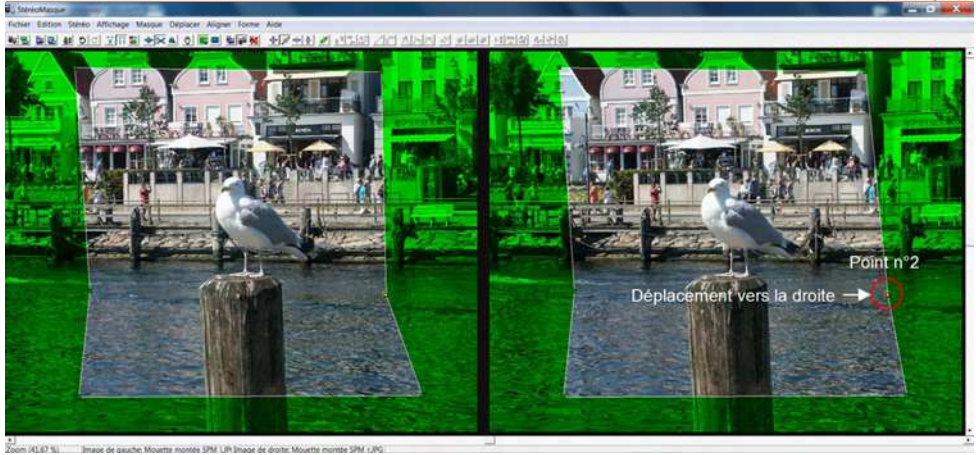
StéréoMasque

Fichier Edition Stéréo Affichage Masque Déplacer Aligner Forme Aide

Point n°2

Déplacement vers la droite

Zoom (41,67 %) Image de gauche: Mouette montée SPM_l.JPG Image de droite: Mouette montée SPM_r.JPG